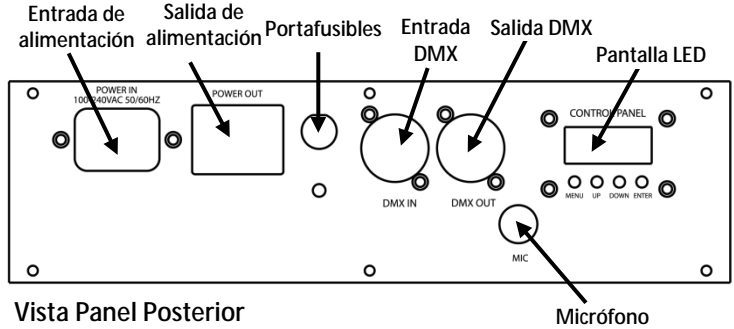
Entrada de alimentación

Salida de alimentación

Portafusibles

Entrada DMX

Salida DMX

Pantalla LED

POWER IN 100-240VAC 50/60HZ

POWER OUT

CONTROL PANEL

MENU UP DOWN ENTER

DMX IN

DMX OUT

MIC

Vista Panel Posterior

Micrófono